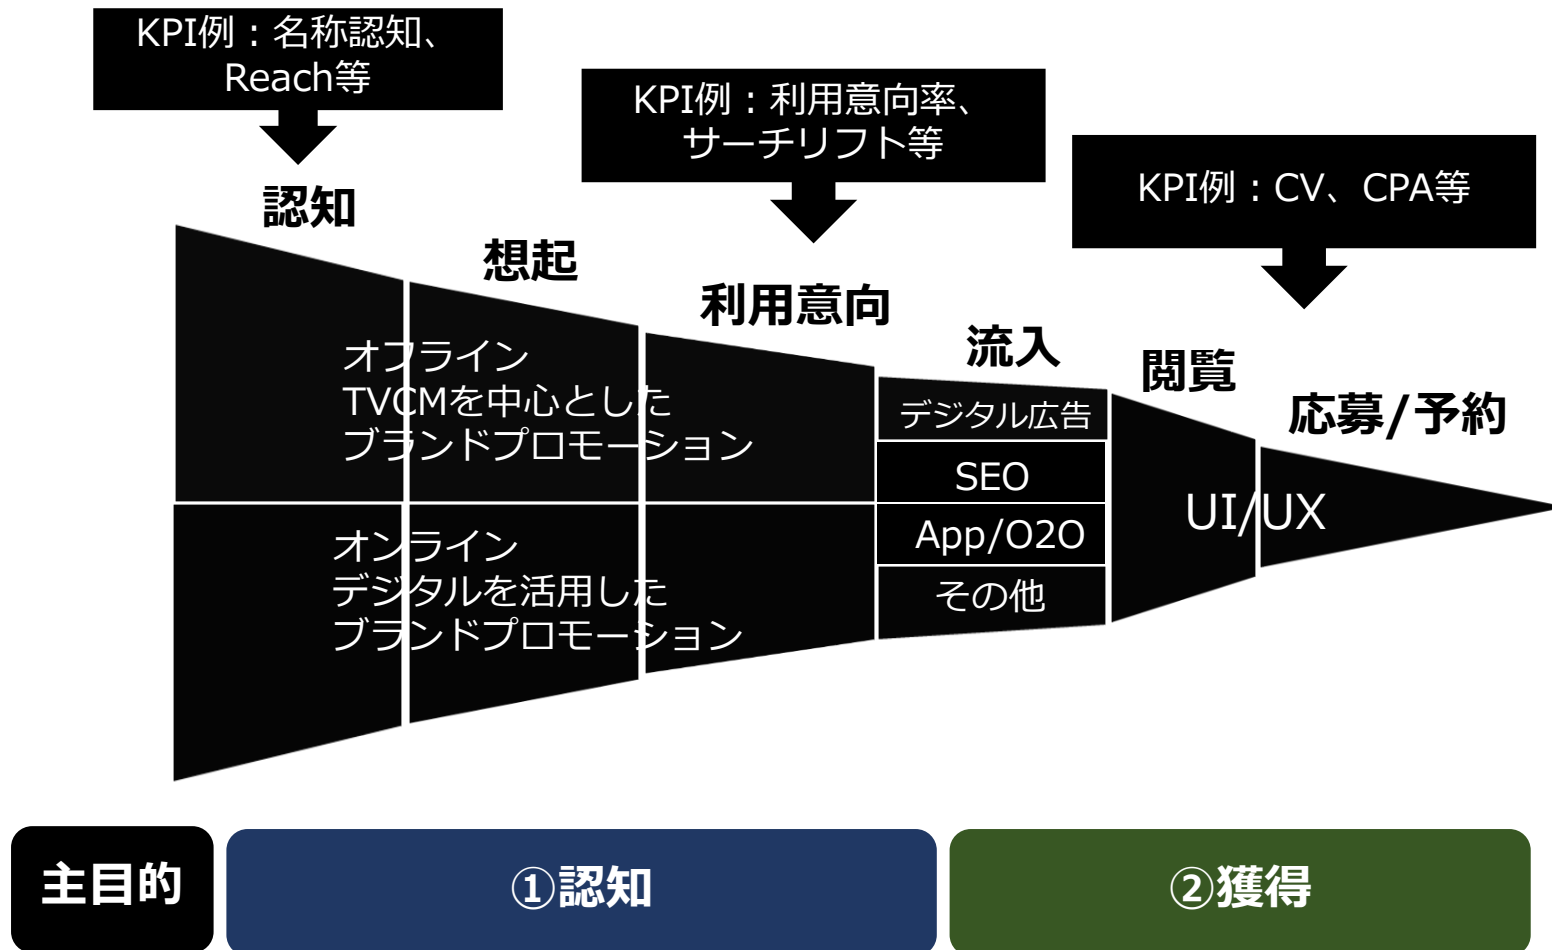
KPI例：名称認知、Reach等

KPI例：利用意向率、サーチリフト等

KPI例：CV、CPA等

認知

想起

利用意向

流入

閲覧

応募/予約

オフライン
TVCMを中心とした
ブランドプロモーション

オンライン
デジタルを活用した
ブランドプロモーション

デジタル広告

SEO

App/O2O

その他

UI/UX

主目的

①認知

②獲得